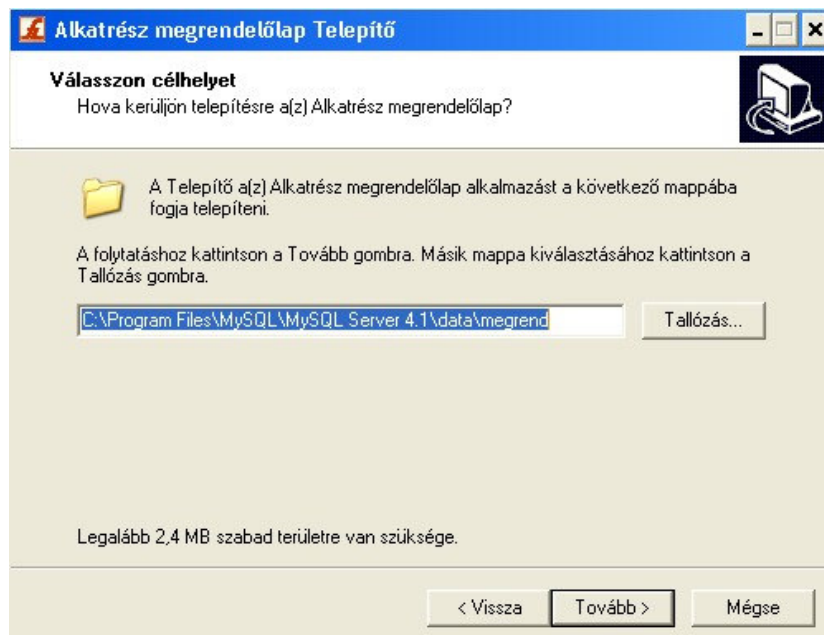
Alkatrész megrendelőlap Telepítő

Válasszon célhelyet
Hova kerüljön telepítésre a(z) Alkatrész megrendelőlap?

A Telepítő a(z) Alkatrész megrendelőlap alkalmazást a következő mappába fogja telepíteni.

A folytatáshoz kattintson a Tovább gombra. Másik mappa kiválasztásához kattintson a Tallózás gombra.

C:\Program Files\MySQL\MySQL Server 4.1\data\megrend

Tallózás...

Legalább 2,4 MB szabad területre van szüksége.

< Vissza

Tovább >

Mégse